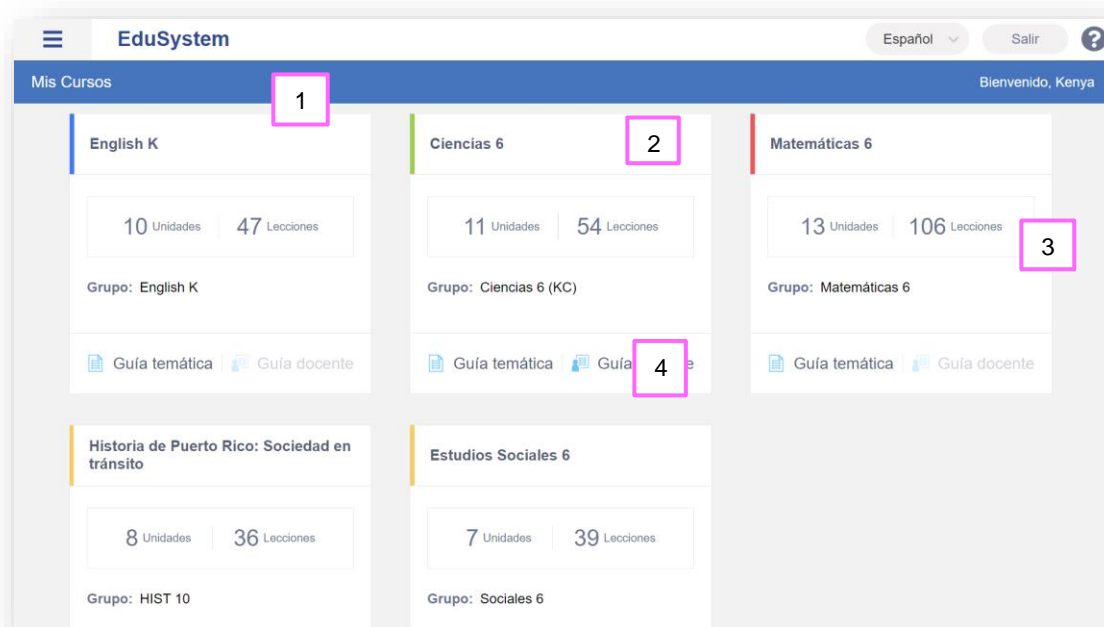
EduSystem

Español

Salir

?

Mis Cursos

1

Bienvenido, Kenya

English K

10 Unidades | 47 Lecciones

Grupo: English K

Guía temática | Guía docente

Ciencias 6

2

11 Unidades | 54 Lecciones

Grupo: Ciencias 6 (KC)

Guía temática | Guía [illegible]e

4

Matemáticas 6

13 Unidades | 106 Lecciones

3

Grupo: Matemáticas 6

Guía temática | Guía docente

Historia de Puerto Rico: Sociedad en tránsito

8 Unidades | 36 Lecciones

Grupo: HIST 10

Estudios Sociales 6

7 Unidades | 39 Lecciones

Grupo: Sociales 6